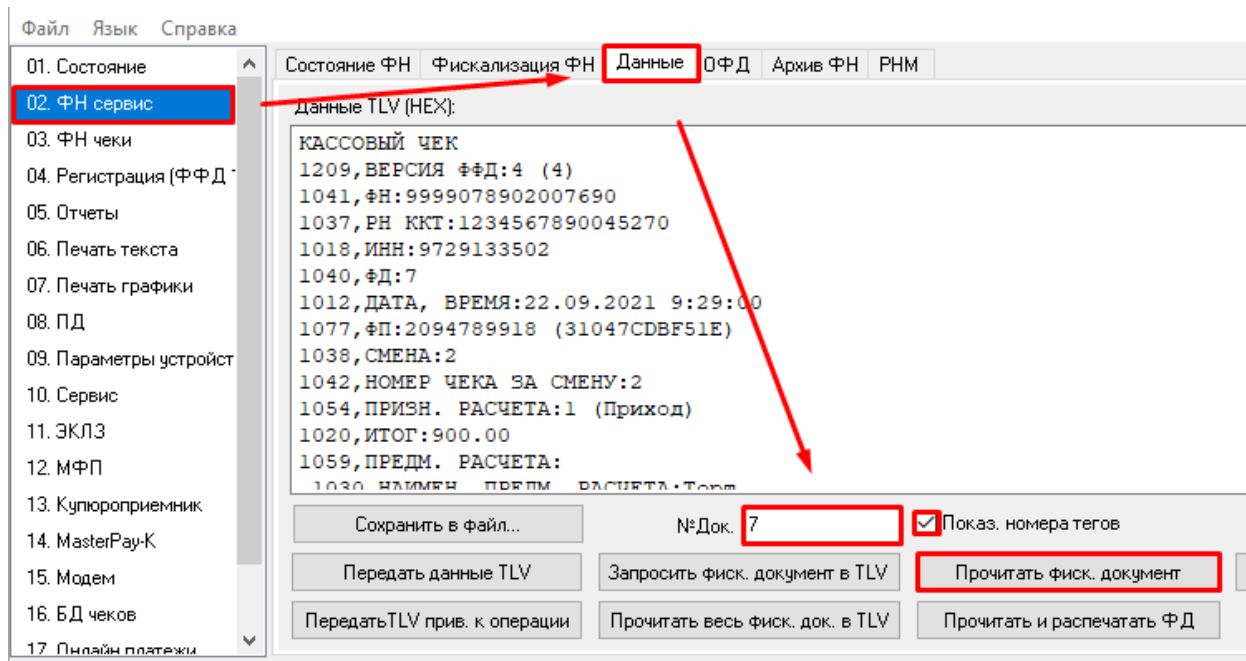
Файл Язык Справка

01. Состояние
02. ФН сервис
03. ФН чеки
04. Регистрация (ФФД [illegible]
05. Отчеты
06. Печать текста
07. Печать графики
08. ПД
09. Параметры устройст
10. Сервис
11. ЭКЛЗ
12. МФП
13. Купюроприемник
14. MasterPay-K
15. Модем
16. БД чеков
17. Онлайн платежи

Состояние ФН | Фискализация ФН | Данные | ОФД | Архив ФН | РНМ

Данные TLV (HEX):

КАССОВЫЙ ЧЕК
1209,ВЕРСИЯ ФФД:4 (4)
1041,ФН:9999078902007690
1037,РН ККТ:1234567890045270
1018,ИНН:9729133502
1040,ФД:7
1012,ДАТА, ВРЕМЯ:22.09.2021 9:29:00
1077,ФП:2094789918 (31047CDBF51E)
1038,СМЕНА:2
1042,НОМЕР ЧЕКА ЗА СМЕНУ:2
1054,ПРИЗН. РАСЧЕТА:1 (Приход)
1020,ИТОГ:900.00
1059,ПРЕДМ. РАСЧЕТА:
1030,НАИМЕН. ПРЕДМ. РАСЧЕТА:Торт

Сохранить в файл...
№Док. 7
Показ. номера тегов
Передать данные TLV
Запросить фиск. документ в TLV
Прочитать фиск. документ
ПередатьTLV прив. к операции
Прочитать весь фиск. док. в TLV
Прочитать и распечатать ФД